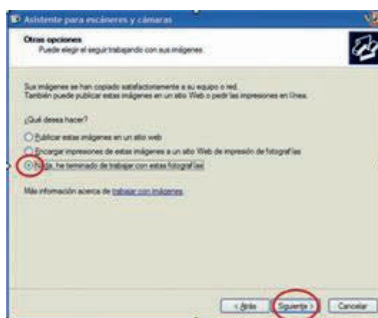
Asistente para escáneres y cámaras

Otras opciones
Puede elegir el seguir trabajando con sus imágenes.

Sus imágenes se han copiado satisfactoriamente a su equipo o red.
También puede publicar estas imágenes en un sitio Web o pedir las impresiones en línea.

¿Qué desea hacer?

Publicar estas imágenes en un sitio web

Encargar impresiones de estas imágenes a un sitio Web de impresión de fotografías

Nada, he terminado de trabajar con estas fotografías

Más información acerca de trabajar con imágenes

< Atrás Siguiente > Cancelar